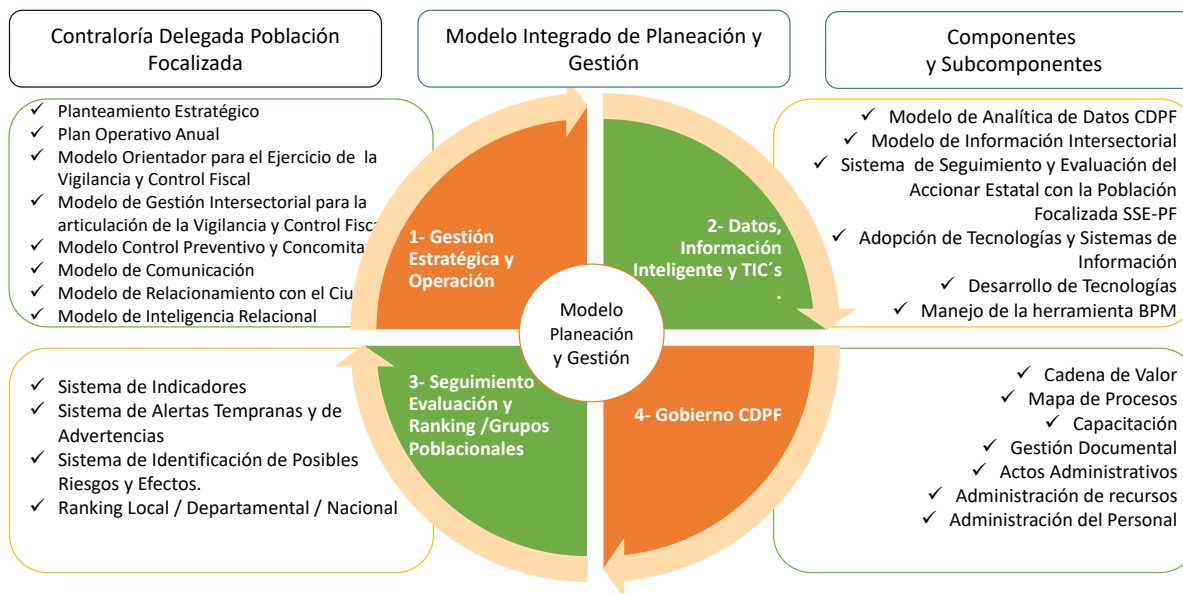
Contraloría Delegada Población Focalizada

Modelo Integrado de Planeación y Gestión

Componentes y Subcomponentes

✓ Planteamiento Estratégico
✓ Plan Operativo Anual
✓ Modelo Orientador para el Ejercicio de la Vigilancia y Control Fiscal
✓ Modelo de Gestión Intersectorial para la articulación de la Vigilancia y Control Fisc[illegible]
✓ Modelo Control Preventivo y Concomita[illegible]
✓ Modelo de Comunicación
✓ Modelo de Relacionamiento con el Ciu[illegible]
✓ Modelo de Inteligencia Relacional

1- Gestión Estratégica y Operación

2- Datos, Información Inteligente y TIC´s .

Modelo Planeación y Gestión

3- Seguimiento Evaluación y Ranking /Grupos Poblacionales

4- Gobierno CDPF

✓ Modelo de Analítica de Datos CDPF
✓ Modelo de Información Intersectorial
✓ Sistema de Seguimiento y Evaluación del Accionar Estatal con la Población Focalizada SSE-PF
✓ Adopción de Tecnologías y Sistemas de Información
✓ Desarrollo de Tecnologías
✓ Manejo de la herramienta BPM

✓ Sistema de Indicadores
✓ Sistema de Alertas Tempranas y de Advertencias
✓ Sistema de Identificación de Posibles Riesgos y Efectos.
✓ Ranking Local / Departamental / Nacional

✓ Cadena de Valor
✓ Mapa de Procesos
✓ Capacitación
✓ Gestión Documental
✓ Actos Administrativos
✓ Administración de recursos
✓ Administración del Personal